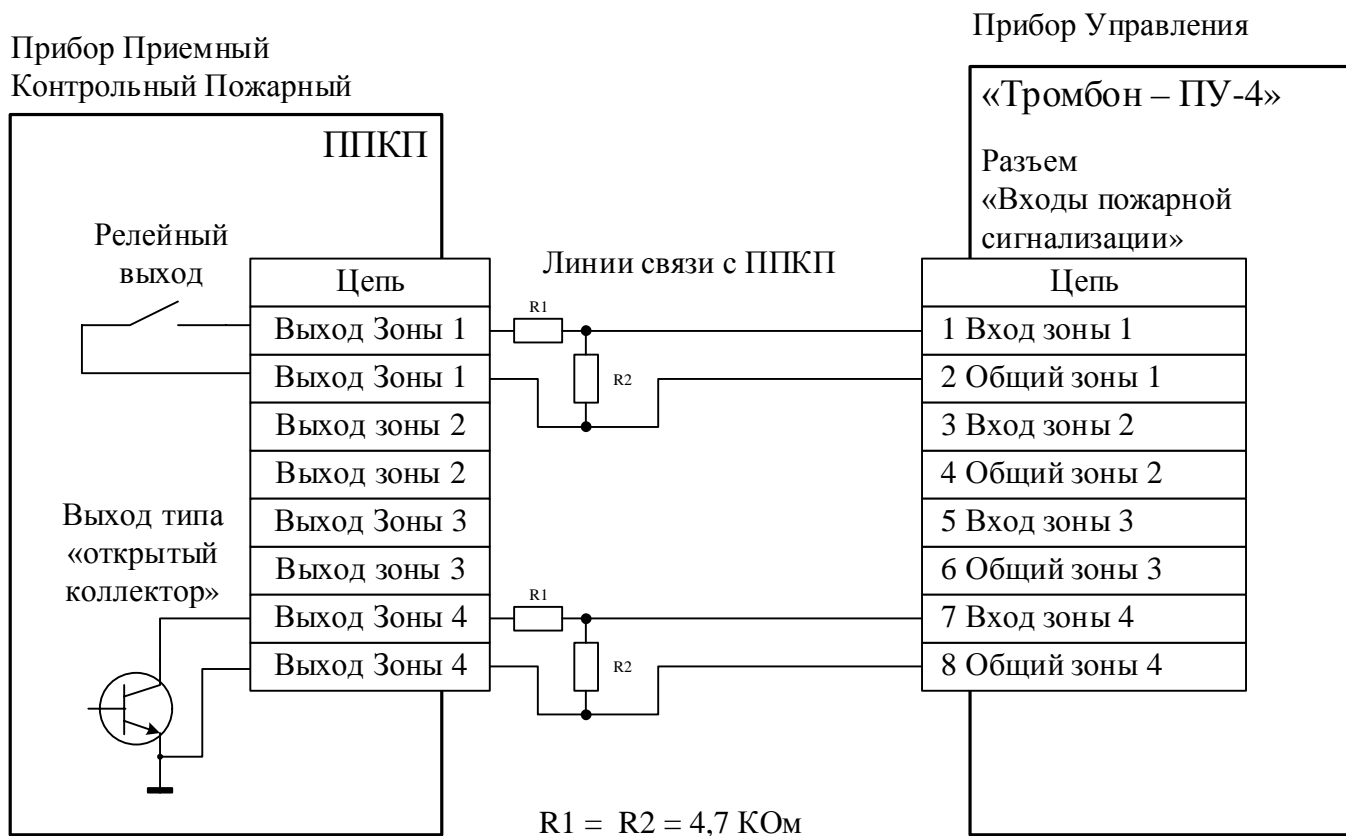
Прибор Управления

Прибор Приемный Контрольный Пожарный

«Тромбон – ПУ-4»

ППКП

Разъем «Входы пожарной сигнализации»

Релейный выход

Линии связи с ППКП

| Цепь |
|---|
| Выход Зоны 1 |
| Выход Зоны 1 |
| Выход зоны 2 |
| Выход зоны 2 |
| Выход Зоны 3 |
| Выход зоны 3 |
| Выход Зоны 4 |
| Выход Зоны 4 |

R1
R2
R1
R2

| Цепь |
|---|
| 1 Вход зоны 1 |
| 2 Общий зоны 1 |
| 3 Вход зоны 2 |
| 4 Общий зоны 2 |
| 5 Вход зоны 3 |
| 6 Общий зоны 3 |
| 7 Вход зоны 4 |
| 8 Общий зоны 4 |

Выход типа «открытый коллектор»

R1 = R2 = 4,7 КОм